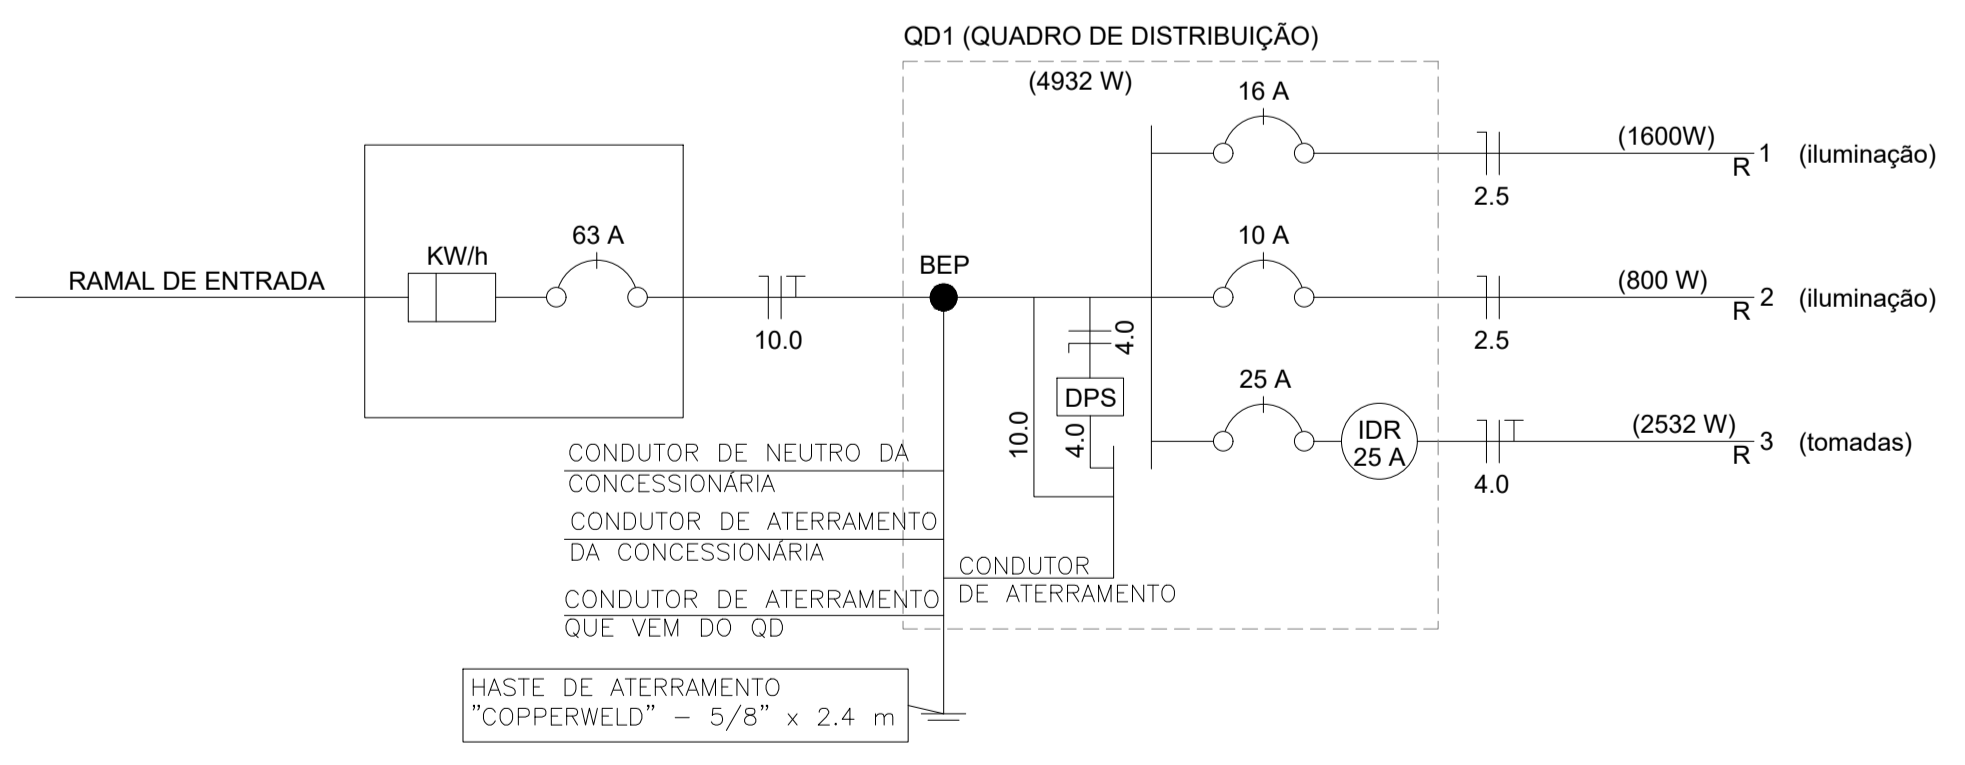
QD1 (QUADRO DE DISTRIBUIÇÃO)

(4932 W)

16 A

(1600W)

R 1 (iluminação)

2.5

RAMAL DE ENTRADA

KW/h

63 A

10.0

BEP

10 A

(800 W)

R 2 (iluminação)

2.5

4.0

DPS

10.0

4.0

25 A

IDR 25 A

(2532 W)

R 3 (tomadas)

4.0

CONDUTOR DE NEUTRO DA CONCESSIONÁRIA

CONDUTOR DE ATERRAMENTO DA CONCESSIONÁRIA

CONDUTOR DE ATERRAMENTO

CONDUTOR DE ATERRAMENTO QUE VEM DO QD

HASTE DE ATERRAMENTO "COPPERWELD" – 5/8" x 2.4 m